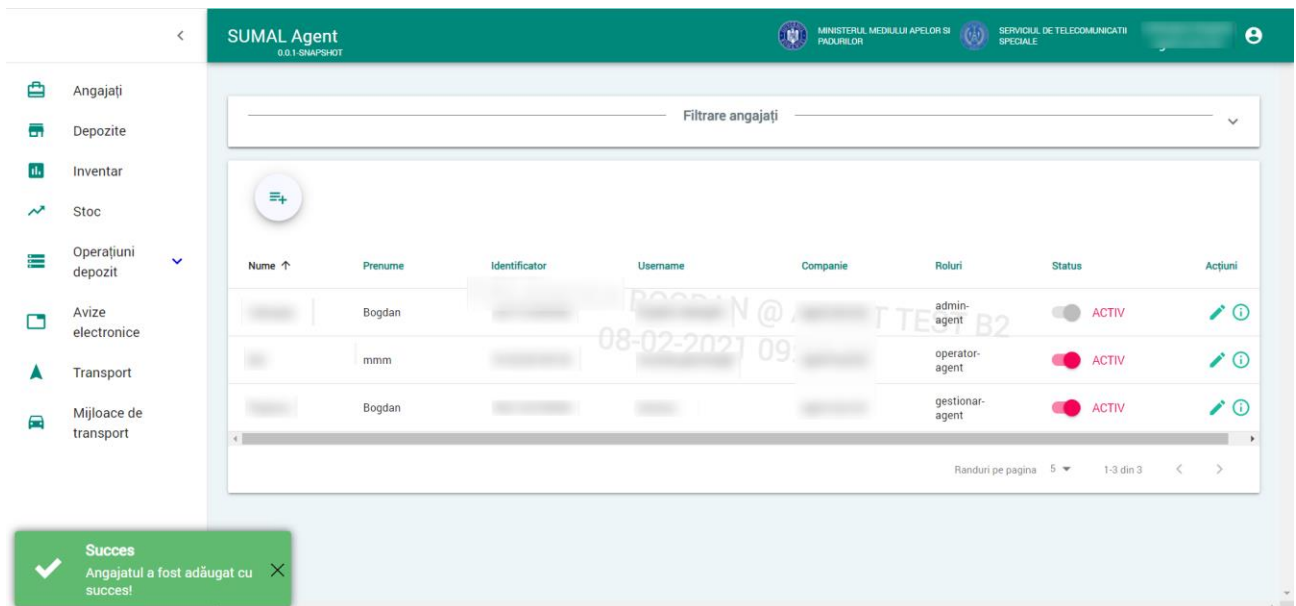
SUMAL Agent
0.0.1-SNAPSHOT

MINISTERUL MEDIULUI APELOR SI PADURILOR

SERVICIUL DE TELECOMUNICATII SPECIALE

Angajați
Depozite
Inventar
Stoc
Operațiuni depozit
Avize electronice
Transport
Mijloace de transport

Filtrare angajați

| Nume ↑ | Prenume | Identificator | Username | Companie | Roluri | Status | Acțiuni |
|---|---|---|---|---|---|---|---|
| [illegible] | Bogdan | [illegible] | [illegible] | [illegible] | admin-agent | ACTIV | |
| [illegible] | mmm | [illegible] | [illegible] | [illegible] | operator-agent | ACTIV | |
| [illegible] | Bogdan | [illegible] | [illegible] | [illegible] | gestionar-agent | ACTIV | |

BOGDAN @ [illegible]T TEST B2
08-02-2021 09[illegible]

Randuri pe pagina 5
1-3 din 3

Succes
Angajatul a fost adăugat cu succes!